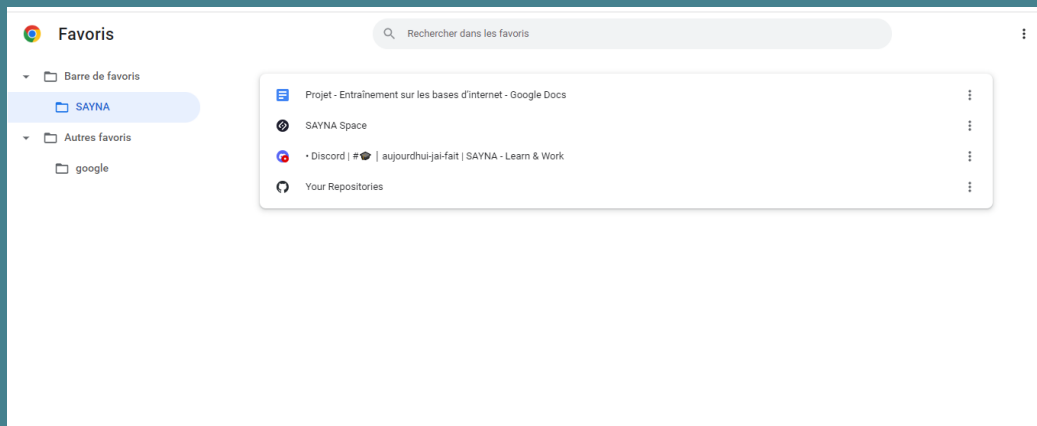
Favoris

Rechercher dans les favoris

Barre de favoris
SAYNA
Autres favoris
google

Projet - Entraînement sur les bases d'internet - Google Docs
SAYNA Space
• Discord | #🎓 | aujourdhui-jai-fait | SAYNA - Learn & Work
Your Repositories